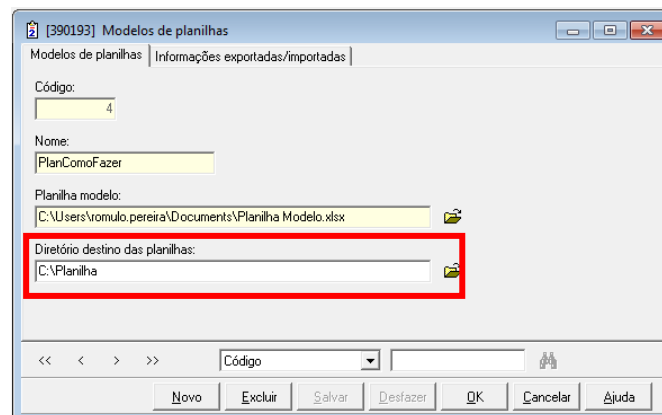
[390193] Modelos de planilhas

Modelos de planilhas | Informações exportadas/importadas

Código:
4

Nome:
PlanComoFazer

Planilha modelo:
C:\Users\romulo.pereira\Documents\Planilha Modelo.xlsx

Diretório destino das planilhas:
C:\Planilha

<< < > >>
Código

Novo Excluir Salvar Desfazer OK Cancelar Ajuda